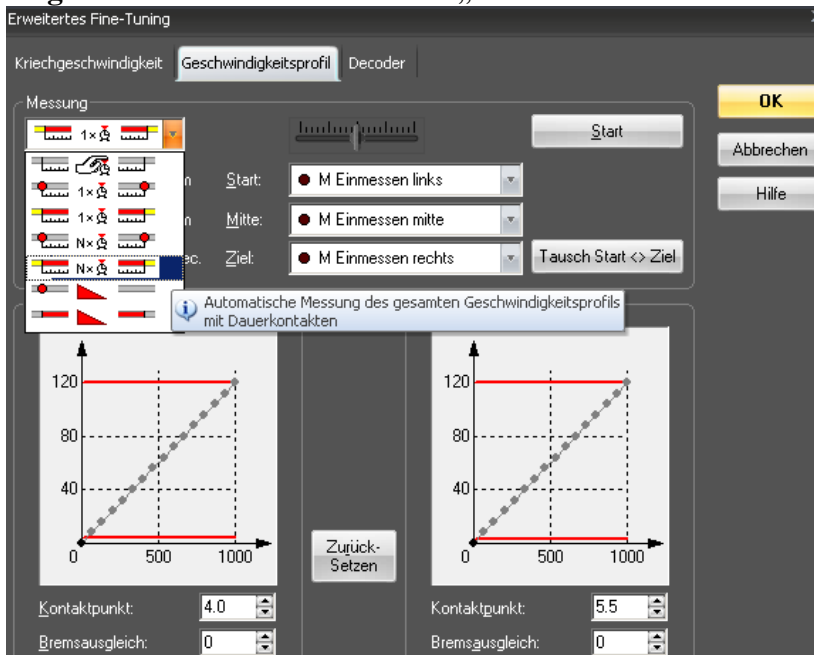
Erweitertes Fine-Tuning

Kriechgeschwindigkeit
Geschwindigkeitsprofil
Decoder

Messung

1×
1×
1×
N×
N×

Start

n
Start:
M Einmessen links
n
Mitte:
M Einmessen mitte
ec.
Ziel:
M Einmessen rechts
Tausch Start <> Ziel

OK
Abbrechen
Hilfe

Automatische Messung des gesamten Geschwindigkeitsprofils mit Dauerkontakten

120
80
40
0
500
1000

Zurück-Setzen

120
80
40
0
500
1000

Kontaktpunkt:
4.0
Bremsausgleich:
0

Kontaktpunkt:
5.5
Bremsausgleich:
0